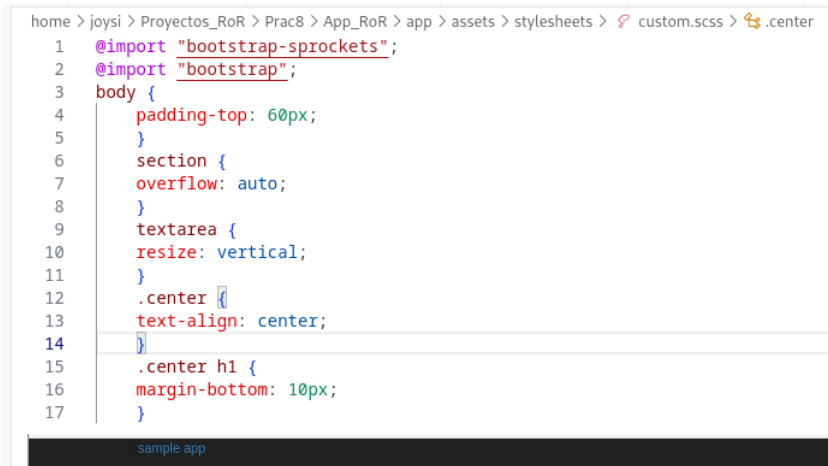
home > joysi > Proyectos_RoR > Prac8 > App_RoR > app > assets > stylesheets > custom.scss > .center

1 @import "bootstrap-sprockets";
2 @import "bootstrap";
3 body {
4 padding-top: 60px;
5 }
6 section {
7 overflow: auto;
8 }
9 textarea {
10 resize: vertical;
11 }
12 .center {
13 text-align: center;
14 }
15 .center h1 {
16 margin-bottom: 10px;
17 }

sample app